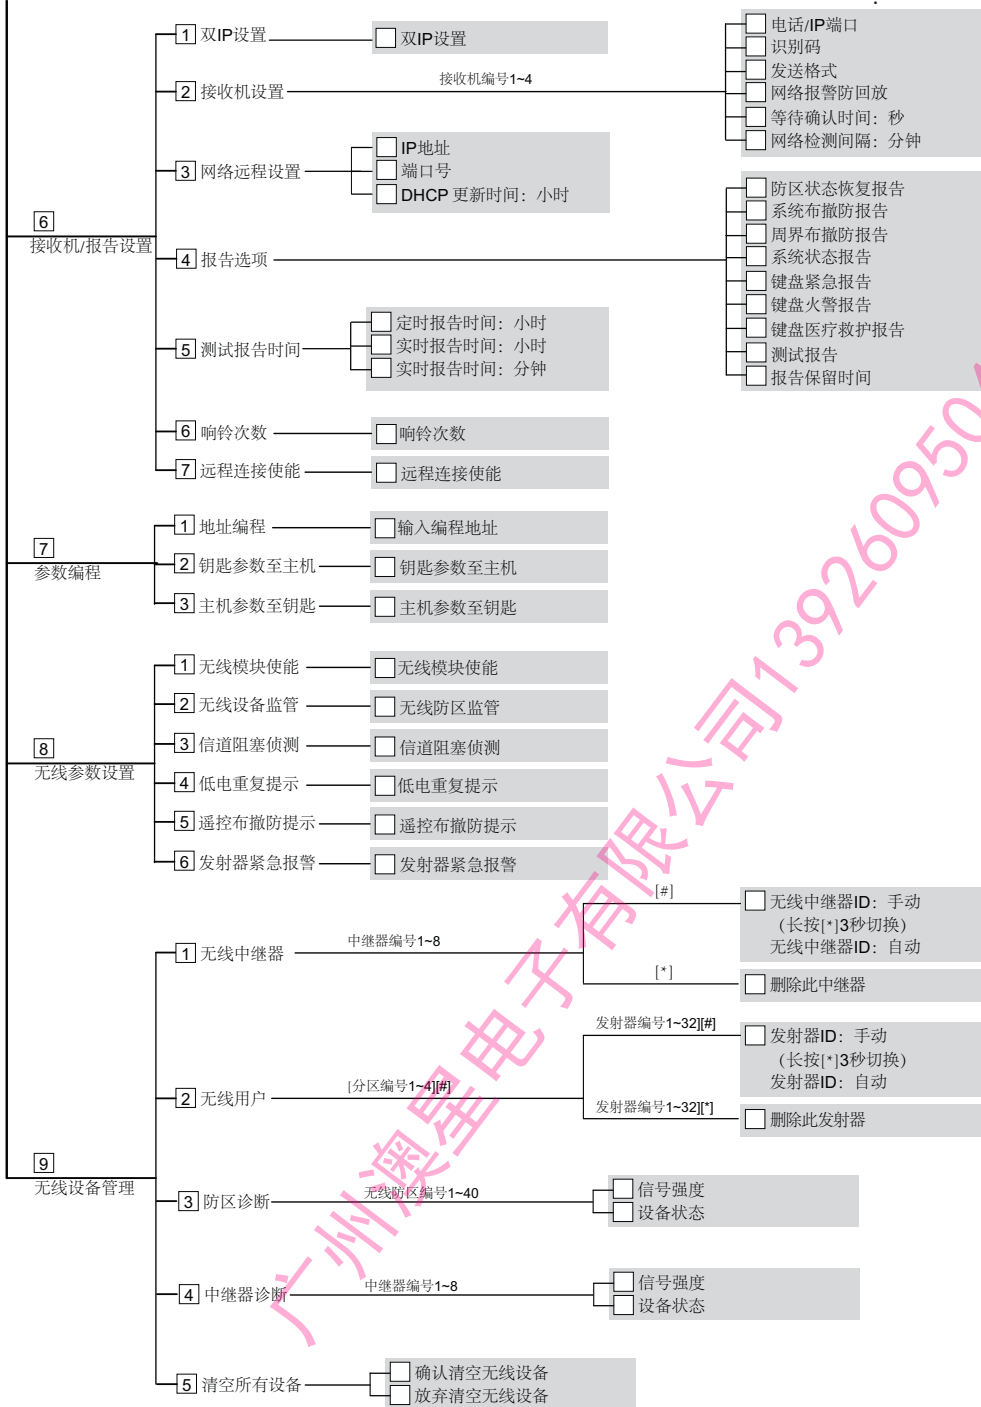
6
接收机/报告设置

1 双IP设置
双IP设置

2 接收机设置
接收机编号1~4
电话/IP端口
识别码
发送格式
网络报警防回放
等待确认时间：秒
网络检测间隔：分钟

3 网络远程设置
IP地址
端口号
DHCP 更新时间：小时

4 报告选项
防区状态恢复报告
系统布撤防报告
周界布撤防报告
系统状态报告
键盘紧急报告
键盘火警报告
键盘医疗救护报告
测试报告
报告保留时间

5 测试报告时间
定时报告时间：小时
实时报告时间：小时
实时报告时间：分钟

6 响铃次数
响铃次数

7 远程连接使能
远程连接使能

7
参数编程

1 地址编程
输入编程地址

2 钥匙参数至主机
钥匙参数至主机

3 主机参数至钥匙
主机参数至钥匙

8
无线参数设置

1 无线模块使能
无线模块使能

2 无线设备监管
无线防区监管

3 信道阻塞侦测
信道阻塞侦测

4 低电重复提示
低电重复提示

5 遥控布撤防提示
遥控布撤防提示

6 发射器紧急报警
发射器紧急报警

9
无线设备管理

1 无线中继器
中继器编号1~8
[#]
无线中继器ID：手动
(长按[*]3秒切换)
无线中继器ID：自动
[*]
删除此中继器

2 无线用户
[分区编号1~4][#]
发射器编号1~32][#]
发射器ID：手动
(长按[*]3秒切换)
发射器ID：自动
发射器编号1~32][*]
删除此发射器

3 防区诊断
无线防区编号1~40
信号强度
设备状态

4 中继器诊断
中继器编号1~8
信号强度
设备状态

5 清空所有设备
确认清空无线设备
放弃清空无线设备

广州澳星电子有限公司13926095